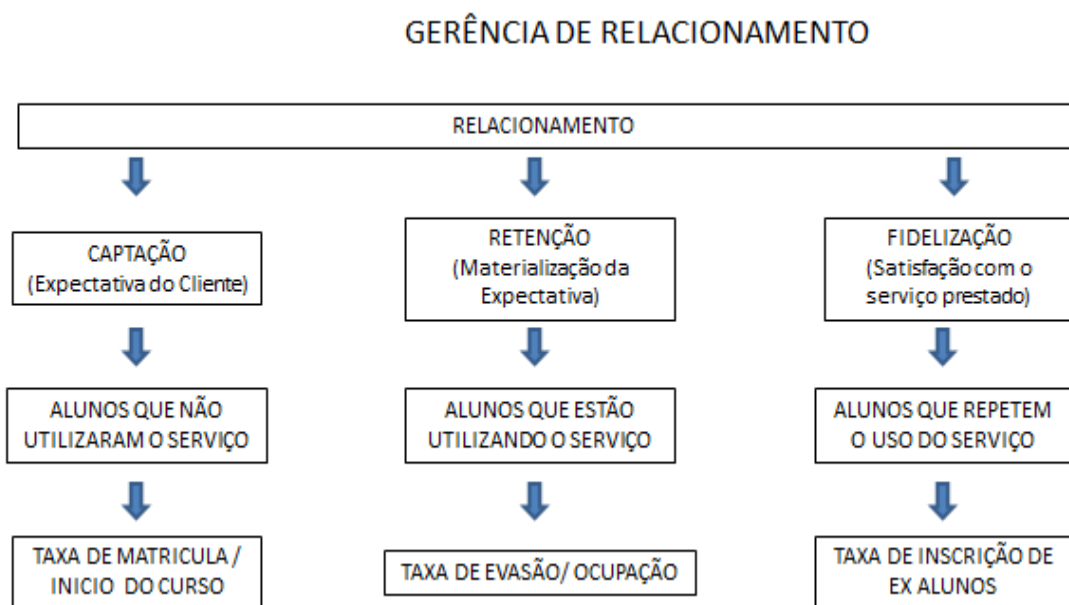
GERÊNCIA DE RELACIONAMENTO

RELACIONAMENTO

CAPTAÇÃO (Expectativa do Cliente)

ALUNOS QUE NÃO UTILIZARAM O SERVIÇO

TAXA DE MATRICULA / INICIO DO CURSO

RETENÇÃO (Materialização da Expectativa)

ALUNOS QUE ESTÃO UTILIZANDO O SERVIÇO

TAXA DE EVASÃO/ OCUPAÇÃO

FIDELIZAÇÃO (Satisfação com o serviço prestado)

ALUNOS QUE REPETEM O USO DO SERVIÇO

TAXA DE INSCRIÇÃO DE EX ALUNOS